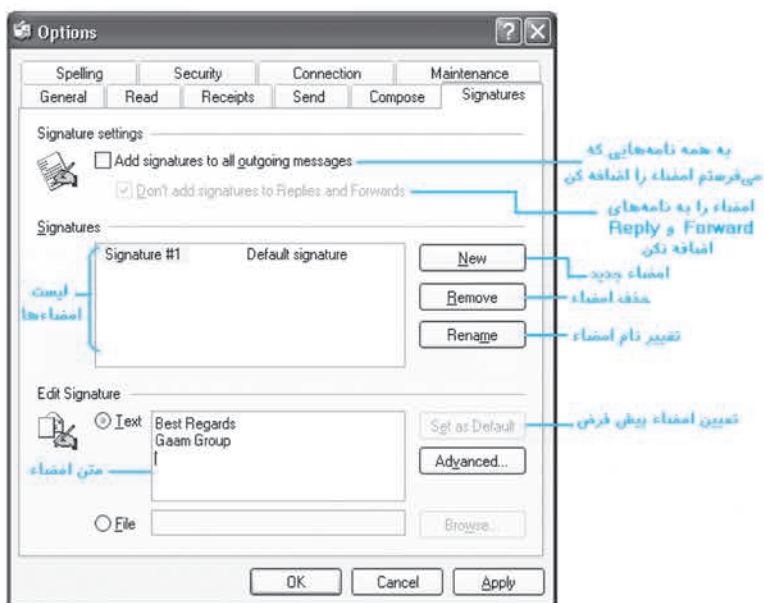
Options

Spelling | Security | Connection | Maintenance
General | Read | Receipts | Send | Compose | Signatures

Signature settings

Add signatures to all outgoing messages

Don't add signatures to Replies and Forwards

به همه نامه‌هایی که می‌فرستم امضاء را اضافه کن

امضاء را به نامه‌های Reply و Forward اضافه نکن

Signatures

Signature #1 Default signature

لیست امضاءها

New

امضاء جدید

Remove

حذف امضاء

Rename

تغییر نام امضاء

Edit Signature

Text

Best Regards
Gaam Group

متن امضاء

Set as Default

تعیین امضاء پیش فرض

Advanced...

File

Browse...

OK Cancel Apply